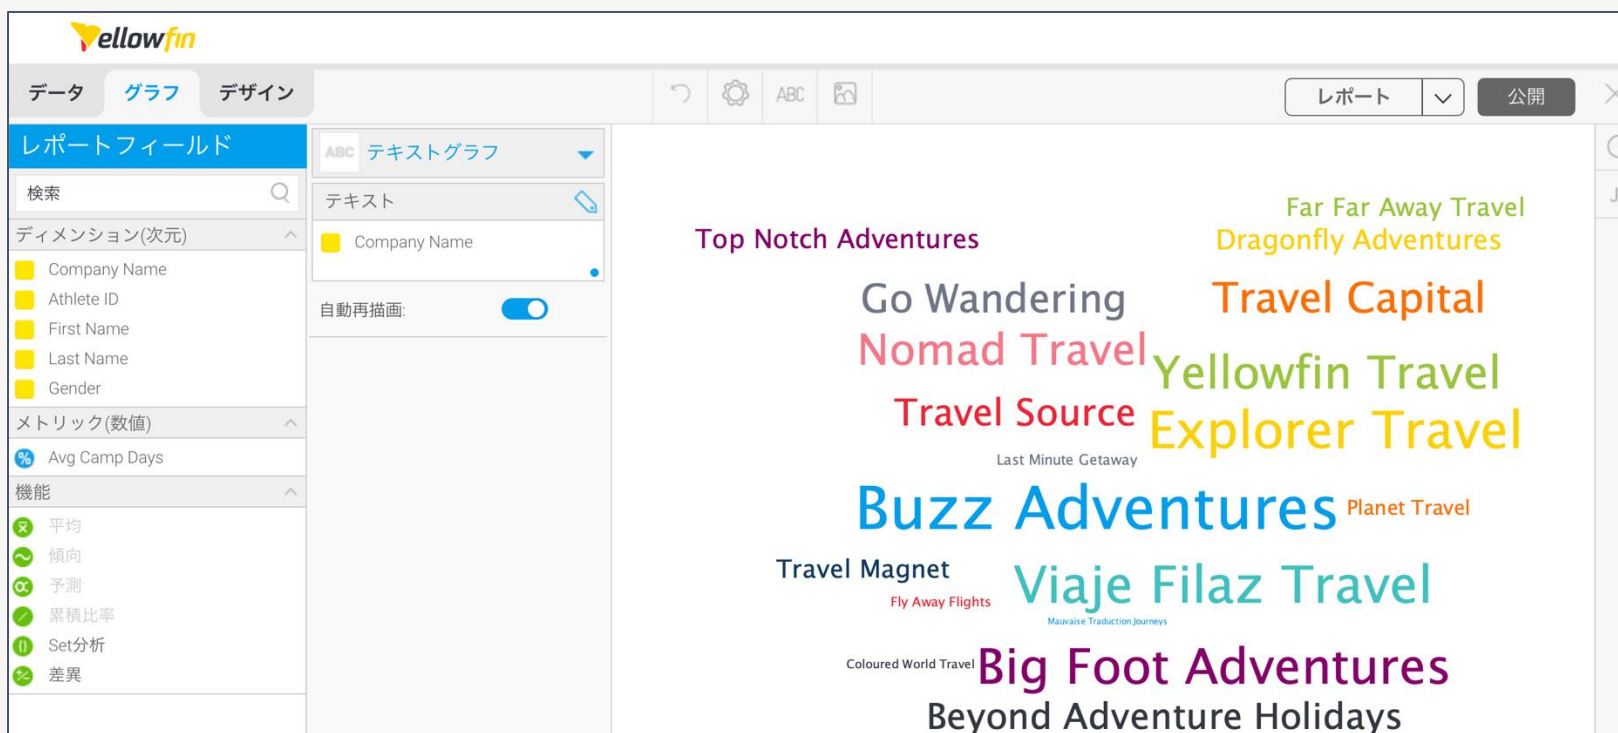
Yellowfin

データ グラフ デザイン

ABC

レポート 公開

レポートフィールド

検索

ディメンション(次元)
Company Name
Athlete ID
First Name
Last Name
Gender

メトリック(数値)
Avg Camp Days

機能
平均
傾向
予測
累積比率
Set分析
差異

ABC テキストグラフ

テキスト
Company Name

自動再描画:

Far Far Away Travel
Top Notch Adventures
Dragonfly Adventures
Go Wandering
Travel Capital
Nomad Travel
Yellowfin Travel
Travel Source
Explorer Travel
Last Minute Getaway
Buzz Adventures
Planet Travel
Travel Magnet
Viaje Filaz Travel
Fly Away Flights
Mauvaise Traduction Journeys
Coloured World Travel
Big Foot Adventures
Beyond Adventure Holidays